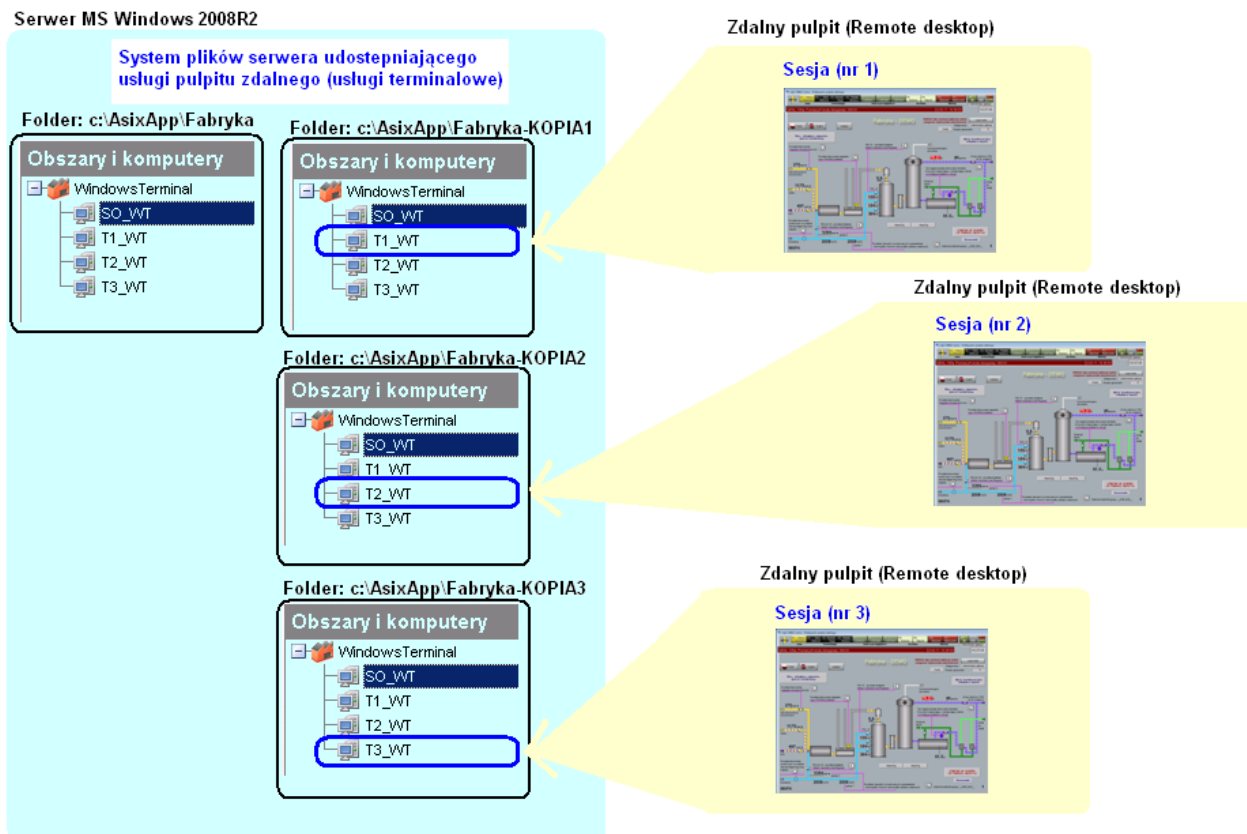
Serwer MS Windows 2008R2

System plików serwera udostepniającego usługi pulpitu zdalnego (usługi terminalowe)

Folder: c:\AsixApp\Fabryka

Obszary i komputery

WindowsTerminal

SO_WT

T1_WT

T2_WT

T3_WT

Folder: c:\AsixApp\Fabryka-KOPIA1

Obszary i komputery

WindowsTerminal

SO_WT

T1_WT

T2_WT

T3_WT

Folder: c:\AsixApp\Fabryka-KOPIA2

Obszary i komputery

WindowsTerminal

SO_WT

T1_WT

T2_WT

T3_WT

Folder: c:\AsixApp\Fabryka-KOPIA3

Obszary i komputery

WindowsTerminal

SO_WT

T1_WT

T2_WT

T3_WT

Zdalny pulpit (Remote desktop)

Sesja (nr 1)

Zdalny pulpit (Remote desktop)

Sesja (nr 2)

Zdalny pulpit (Remote desktop)

Sesja (nr 3)